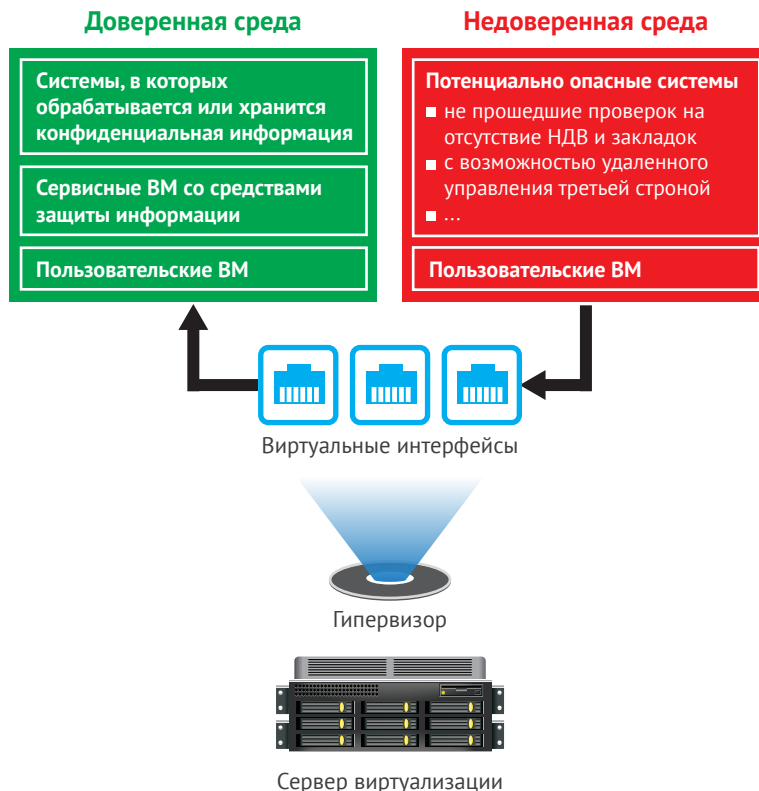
Доверенная среда

Системы, в которых обрабатывается или хранится конфиденциальная информация

Сервисные ВМ со средствами защиты информации

Пользовательские ВМ

Недоверенная среда

Потенциально опасные системы

■ не прошедшие проверок на отсутствие НДВ и закладок

■ с возможностью удаленного управления третьей стороной

■ ...

Пользовательские ВМ

Виртуальные интерфейсы

Гипервизор

Сервер виртуализации